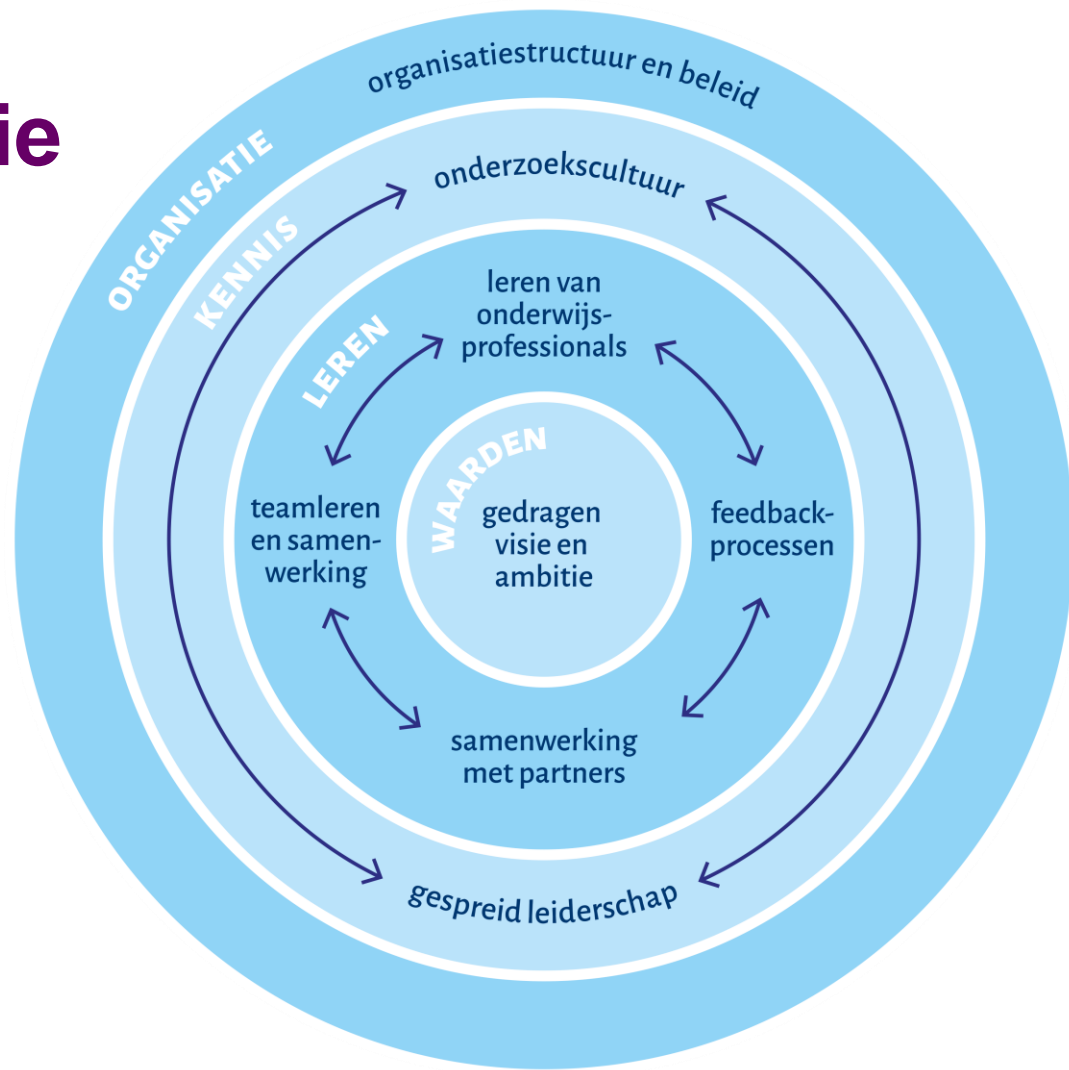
ie

ORGANISATIE

organisatiestructuur en beleid

KENNIS

onderzoekscultuur

LEREN

leren van onderwijsprofessionals

teamleren en samenwerking

feedbackprocessen

samenwerking met partners

WAARDEN

gedragen visie en ambitie

gespreid leiderschap